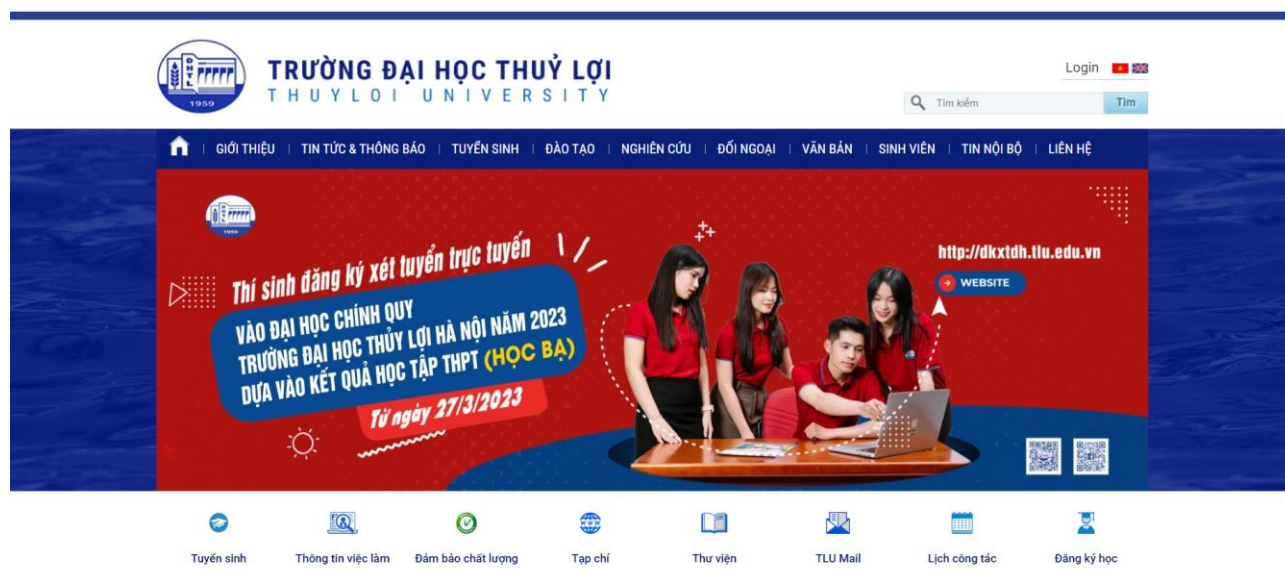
ĐHTL
1959

TRƯỜNG ĐẠI HỌC THUỶ LỢI
THUYLOI UNIVERSITY

Login

Tìm kiếm
Tìm

GIỚI THIỆU | TIN TỨC & THÔNG BÁO | TUYỂN SINH | ĐÀO TẠO | NGHIÊN CỨU | ĐỐI NGOẠI | VĂN BẢN | SINH VIÊN | TIN NỘI BỘ | LIÊN HỆ

1959

Thí sinh đăng ký xét tuyển trực tuyến
VÀO ĐẠI HỌC CHÍNH QUY
TRƯỜNG ĐẠI HỌC THỦY LỢI HÀ NỘI NĂM 2023
DỰA VÀO KẾT QUẢ HỌC TẬP THPT (HỌC BẠ)
Từ ngày 27/3/2023

http://dkxtdh.tlu.edu.vn
WEBSITE

Tuyển sinh
Thông tin việc làm
Đảm bảo chất lượng
Tạp chí
Thư viện
TLU Mail
Lịch công tác
Đăng ký học